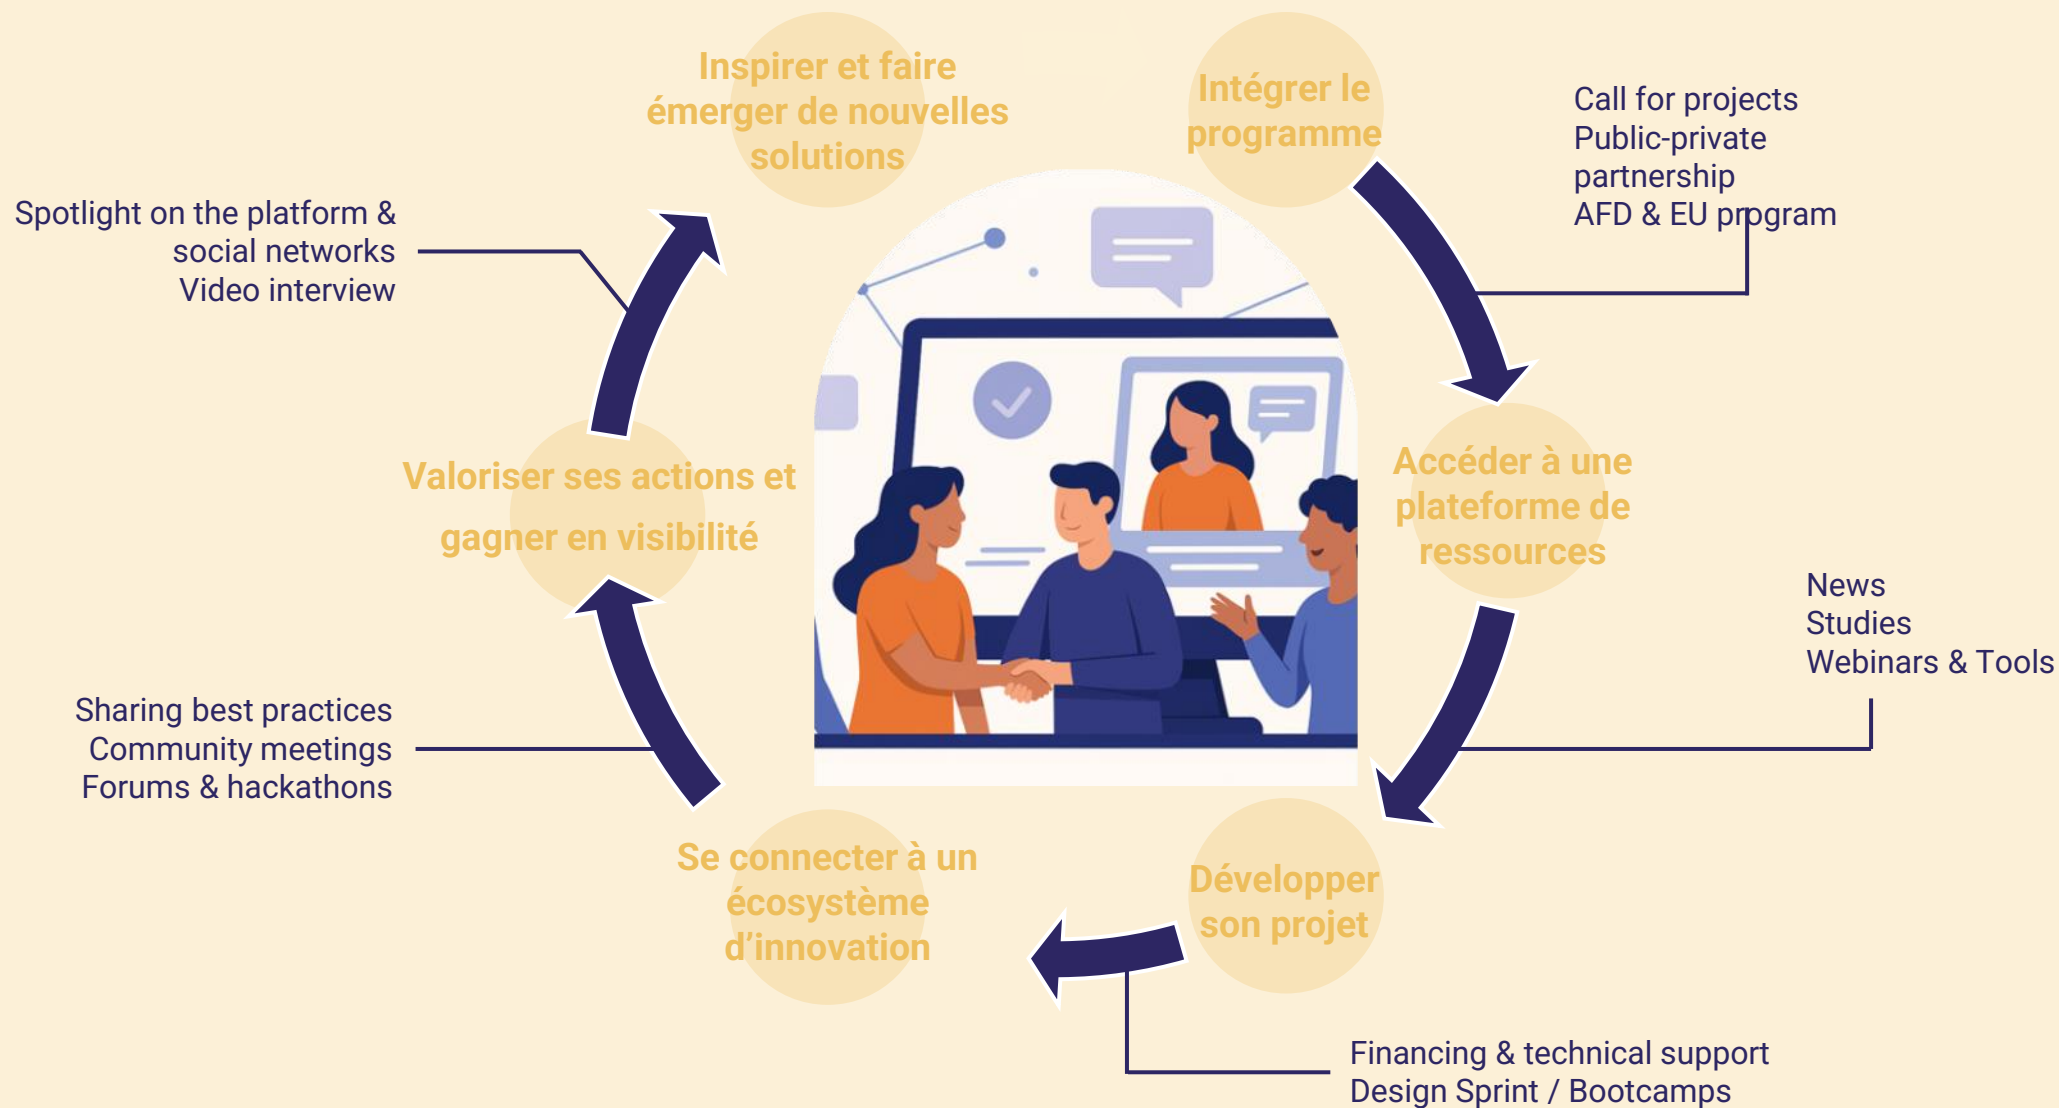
Inspirer et faire émerger de nouvelles solutions

Intégrer le programme

Call for projects
Public-private partnership
AFD & EU program

Spotlight on the platform & social networks
Video interview

Valoriser ses actions et gagner en visibilité

Accéder à une plateforme de ressources

News
Studies
Webinars & Tools

Sharing best practices
Community meetings
Forums & hackathons

Se connecter à un écosystème d'innovation

Développer son projet

Financing & technical support
Design Sprint / Bootcamps